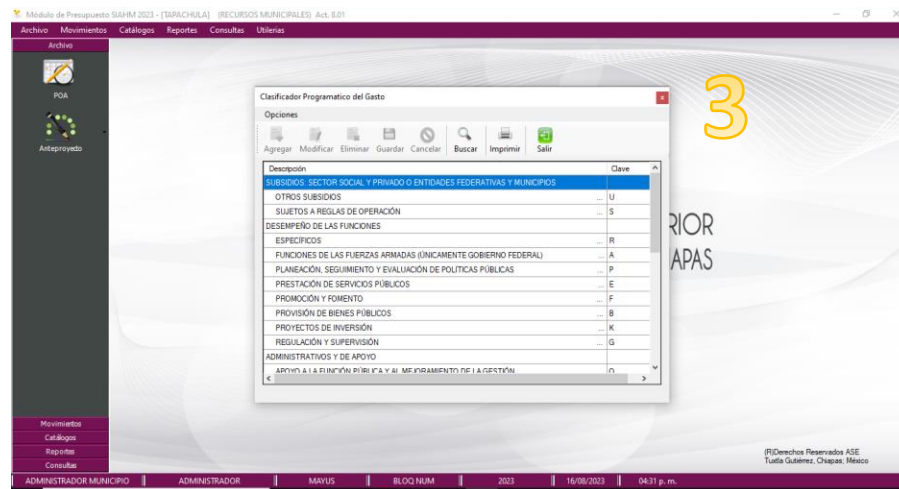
Módulo de Presupuesto SIAHM 2023 - [TAPACHULA] (RECURSOS MUNICIPALES) Act. 8.01

Archivo Movimientos Catálogos Reportes Consultas Utilerías

Archivo

POA

Anteproyecto

Clasificador Programatico del Gasto

Opciones

Agregar Modificar Eliminar Guardar Cancelar Buscar Imprimir Salir

3

| Descripción | Clave |
|---|---|
| SUBSIDIOS: SECTOR SOCIAL Y PRIVADO O ENTIDADES FEDERATIVAS Y MUNICIPIOS | |
| OTROS SUBSIDIOS | U |
| SUJETOS A REGLAS DE OPERACIÓN | S |
| DESEMPEÑO DE LAS FUNCIONES | |
| ESPECÍFICOS | R |
| FUNCIONES DE LAS FUERZAS ARMADAS (ÚNICAMENTE GOBIERNO FEDERAL) | A |
| PLANEACIÓN, SEGUIMIENTO Y EVALUACIÓN DE POLÍTICAS PÚBLICAS | P |
| PRESTACIÓN DE SERVICIOS PÚBLICOS | E |
| PROMOCIÓN Y FOMENTO | F |
| PROVISIÓN DE BIENES PÚBLICOS | B |
| PROYECTOS DE INVERSIÓN | K |
| REGULACIÓN Y SUPERVISIÓN | G |
| ADMINISTRATIVOS Y DE APOYO | |
| APOYO A LA FUNCIÓN PÚBLICA Y AL MEJORAMIENTO DE LA GESTIÓN | O |

RIOR
APAS

Movimientos
Catálogos
Reportes
Consultas

(R)Derechos Reservados ASE
Tuxtla Gutiérrez, Chiapas; México

ADMINISTRADOR MUNICIPIO | ADMINISTRADOR | MAYUS | BLOQ NUM | 2023 | 16/08/2023 | 04:31 p. m.